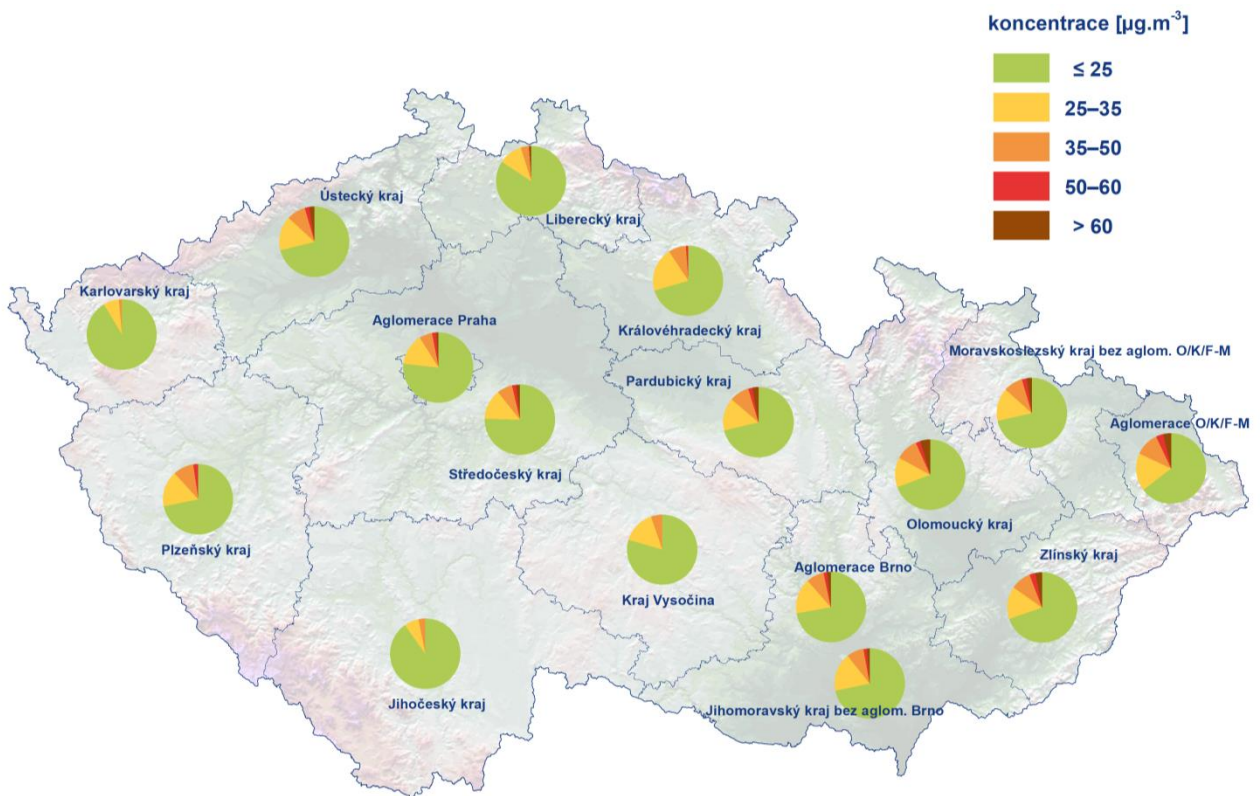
koncentrace [μg.m$^{-3}$]

≤ 25

25–35

35–50

50–60

> 60

Ústecký kraj

Liberecký kraj

Karlovarský kraj

Aglomerace Praha

Královéhradecký kraj

Pardubický kraj

Moravskoslezský kraj bez aglom. O/K/F-M

Aglomerace O/K/F-M

Středočeský kraj

Plzeňský kraj

Olomoucký kraj

Zlínský kraj

Kraj Vysočina

Aglomerace Brno

Jihočeský kraj

Jihomoravský kraj bez aglom. Brno